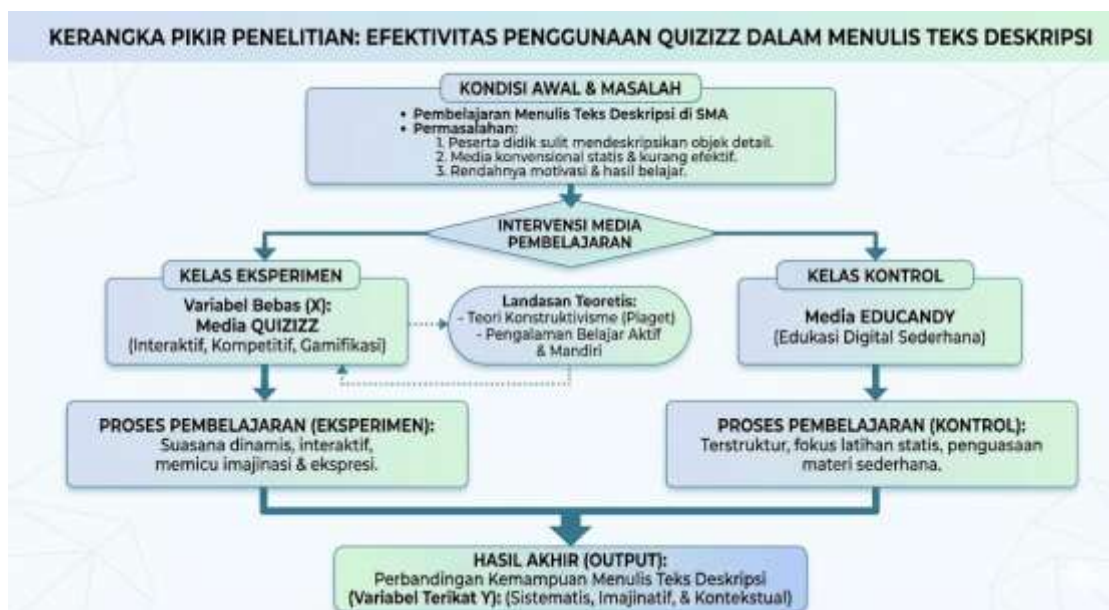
KERANGKA PIKIR PENELITIAN: EFEKTIVITAS PENGGUNAAN QUIZIZZ DALAM MENULIS TEKS DESKRIPSI

KONDISI AWAL & MASALAH

• Pembelajaran Menulis Teks Deskripsi di SMA
• Permasalahan:
1. Peserta didik sulit mendeskripsikan objek detail.
2. Media konvensional statis & kurang efektif.
3. Rendahnya motivasi & hasil belajar.

INTERVENSI MEDIA PEMBELAJARAN

KELAS EKSPERIMEN

Variabel Bebas (X):
Media QUIZIZZ
(Interaktif, Kompetitif, Gamifikasi)

Landasan Teoretis:
- Teori Konstruktivisme (Piaget)
- Pengalaman Belajar Aktif & Mandiri

KELAS KONTROL

Media EDUCANDY
(Edukasi Digital Sederhana)

PROSES PEMBELAJARAN (EKSPERIMEN):
Suasana dinamis, interaktif, memicu imajinasi & ekspresi.

PROSES PEMBELAJARAN (KONTROL):
Terstruktur, fokus latihan statis, penguasaan materi sederhana.

HASIL AKHIR (OUTPUT):
Perbandingan Kemampuan Menulis Teks Deskripsi
(Variabel Terikat Y): (Sistematis, Imajinatif, & Kontekstual)